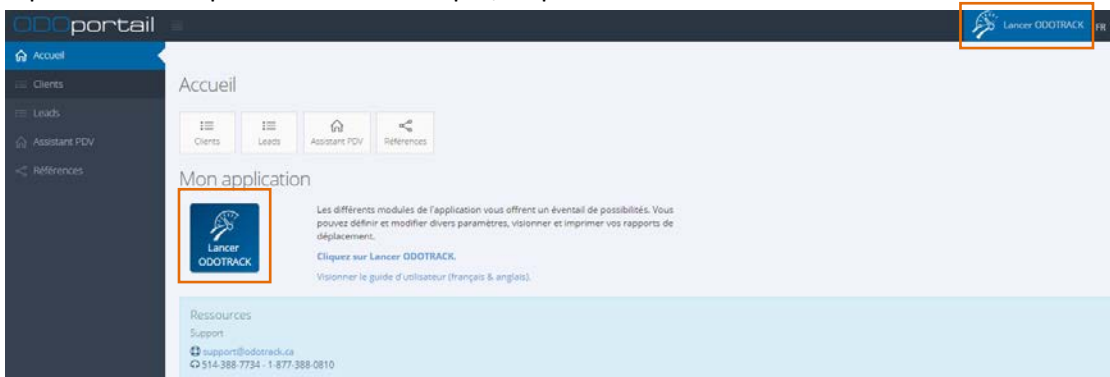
ODOportail

Lancer ODOTRACK FR

Accueil
Clients
Leads
Assistant PDV
Références

Accueil

Clients
Leads
Assistant PDV
Références

Mon application

Lancer ODOTRACK

Les différents modules de l'application vous offrent un éventail de possibilités. Vous pouvez définir et modifier divers paramètres, visionner et imprimer vos rapports de déplacement.

Cliquez sur Lancer ODOTRACK.

Visionner le guide d'utilisateur (français & anglais).

Ressources
Support
support@odotrack.ca
514-388-7734 - 1-877-388-0810